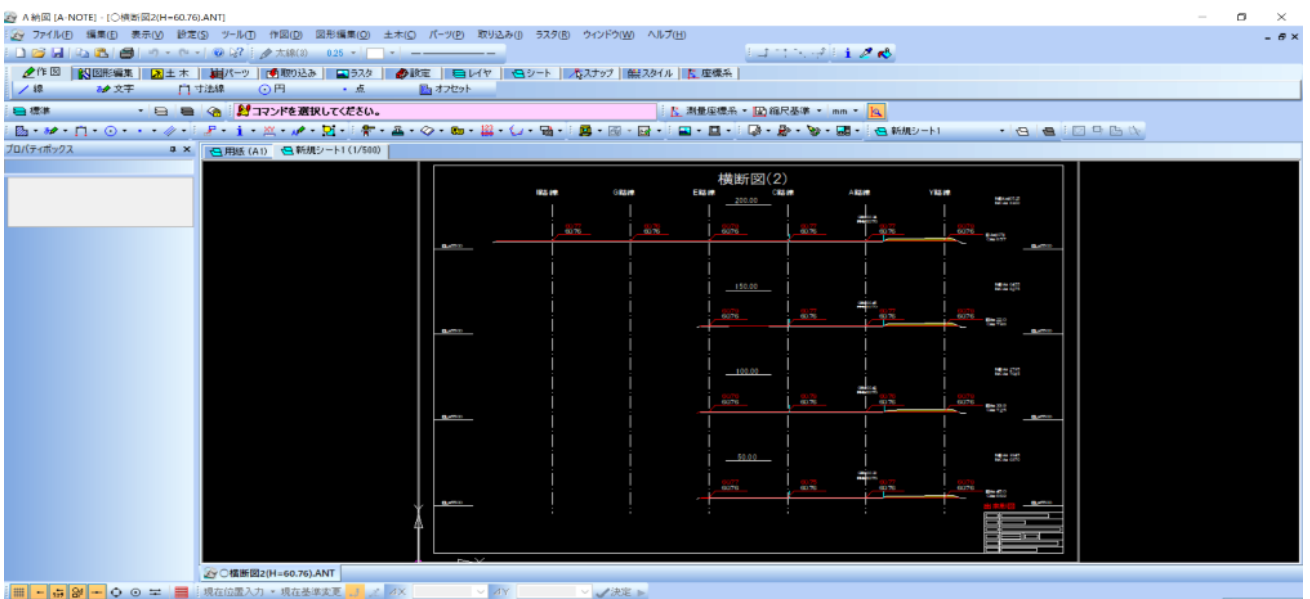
A 納図 [A-NOTE] - [○横断図2(H=60.76).ANT]

ファイル(F) 編集(E) 表示(V) 設定(S) ツール(T) 作図(D) 図形編集(O) 土木(C) パーツ(P) 取り込み(I) ラスタ(R) ウィンドウ(W) ヘルプ(H)

太線(0) 0.25

作図 図形編集 土木 パーツ 取り込み ラスタ 設定 レイヤ シート スナップ スタイル 座標系

線 文字 寸法線 円 点 オフセット

標準 コマンドを選択してください。 測量座標系 縮尺基準 mm

新規シート1

プロパティボックス

用紙 (A1) 新規シート1 (1/500)

横断図(2)

200.00

150.00

100.00

50.00

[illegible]

○横断図2(H=60.76).ANT

現在位置入力 現在基準変更 決定